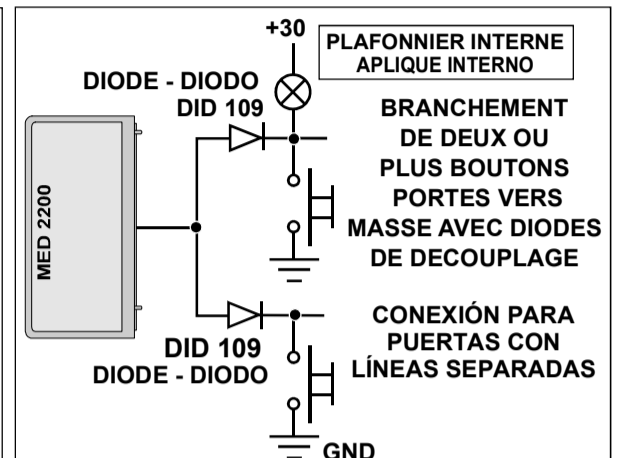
+30

PLAFONNIER INTERNE
APLIQUE INTERNO

DIODE - DIODO
DID 109

MED 2200

BRANCHEMENT
DE DEUX OU
PLUS BOUTONS
PORTES VERS
MASSE AVEC DIODES
DE DECOUPLAGE

CONEXIÓN PARA
PUERTAS CON
LÍNEAS SEPARADAS

DID 109
DIODE - DIODO

GND